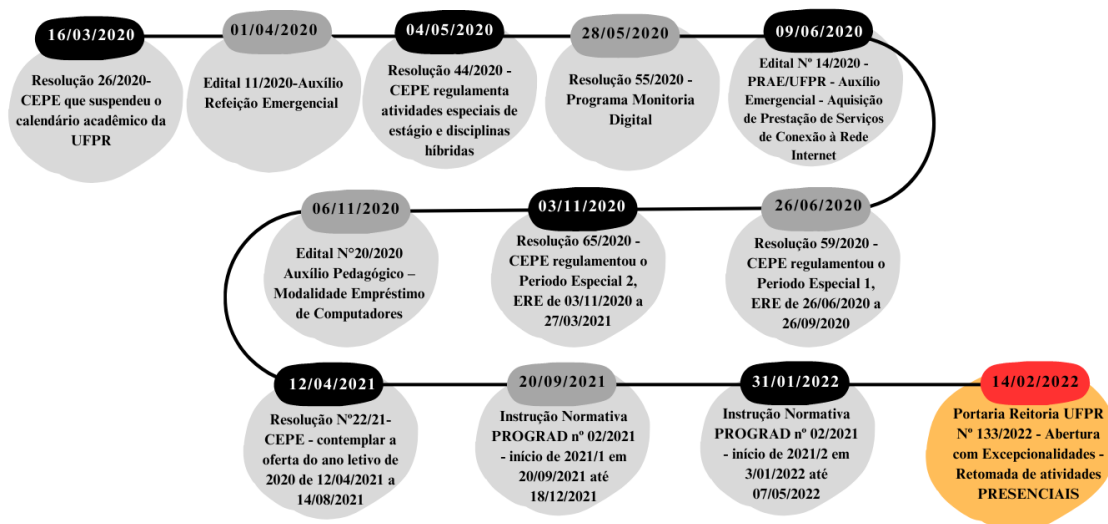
16/03/2020

Resolução 26/2020-CEPE que suspendeu o calendário acadêmico da UFPR

01/04/2020

Edital 11/2020-Auxílio Refeição Emergencial

04/05/2020

Resolução 44/2020 - CEPE regulamenta atividades especiais de estágio e disciplinas híbridas

28/05/2020

Resolução 55/2020 - Programa Monitoria Digital

09/06/2020

Edital Nº 14/2020 - PRAE/UFPR - Auxílio Emergencial - Aquisição de Prestação de Serviços de Conexão à Rede Internet

26/06/2020

Resolução 59/2020 - CEPE regulamentou o Periodo Especial 1, ERE de 26/06/2020 a 26/09/2020

03/11/2020

Resolução 65/2020 - CEPE regulamentou o Periodo Especial 2, ERE de 03/11/2020 a 27/03/2021

06/11/2020

Edital N°20/2020 Auxílio Pedagógico – Modalidade Empréstimo de Computadores

12/04/2021

Resolução N°22/21-CEPE - contemplar a oferta do ano letivo de 2020 de 12/04/2021 a 14/08/2021

20/09/2021

Instrução Normativa PROGRAD nº 02/2021 - início de 2021/1 em 20/09/2021 até 18/12/2021

31/01/2022

Instrução Normativa PROGRAD nº 02/2021 - início de 2021/2 em 3/01/2022 até 07/05/2022

14/02/2022

Portaria Reitoria UFPR Nº 133/2022 - Abertura com Excepcionalidades - Retomada de atividades PRESENCIAIS